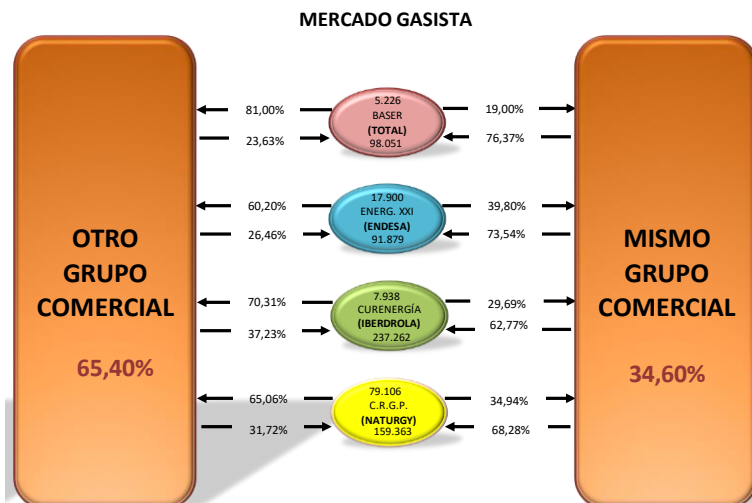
MERCADO GASISTA

OTRO GRUPO COMERCIAL

65,40%

81,00%
23,63%

5.226
BASER
(TOTAL)
98.051

19,00%
76,37%

60,20%
26,46%

17.900
ENERG. XXI
(ENDESA)
91.879

39,80%
73,54%

70,31%
37,23%

7.938
CURENERGÍA
(IBERDROLA)
237.262

29,69%
62,77%

65,06%
31,72%

79.106
C.R.G.P.
(NATURGY)
159.363

34,94%
68,28%

MISMO GRUPO COMERCIAL

34,60%